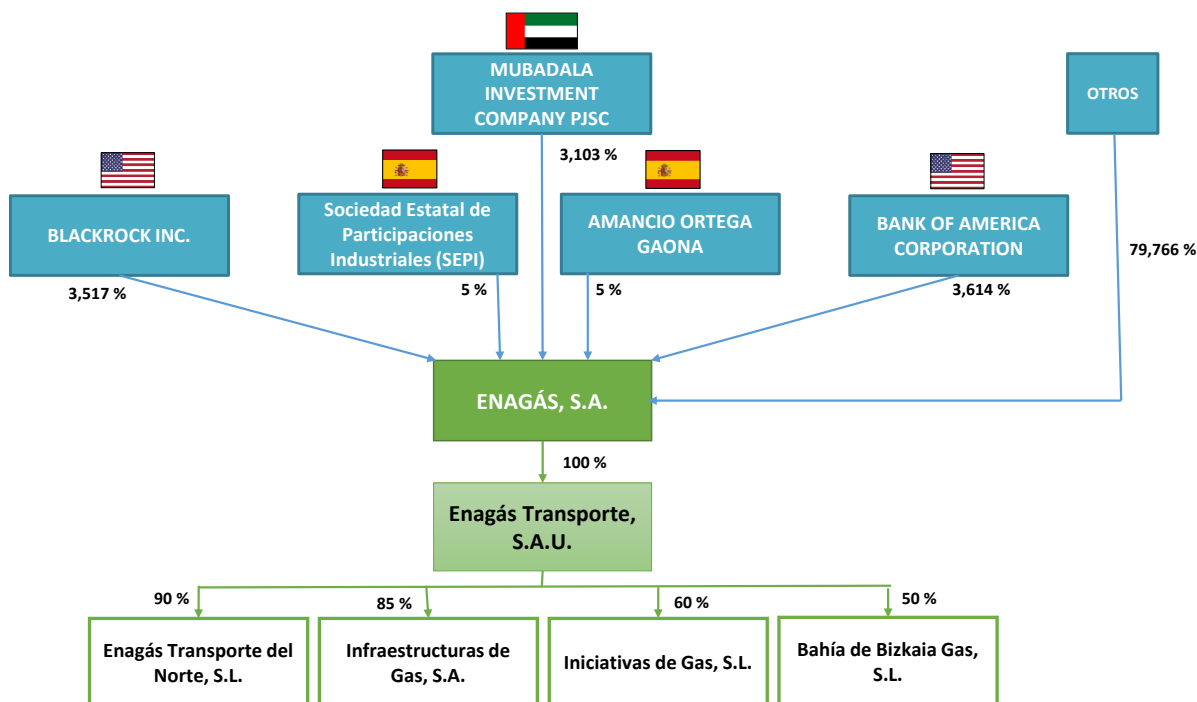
MUBADALA INVESTMENT COMPANY PJSC

OTROS

3,103 %

BLACKROCK INC.

Sociedad Estatal de Participaciones Industriales (SEPI)

AMANCIO ORTEGA GAONA

BANK OF AMERICA CORPORATION

79,766 %

3,517 %

5 %

5 %

3,614 %

ENAGÁS, S.A.

100 %

Enagás Transporte, S.A.U.

90 %

85 %

60 %

50 %

Enagás Transporte del Norte, S.L.

Infraestructuras de Gas, S.A.

Iniciativas de Gas, S.L.

Bahía de Bizkaia Gas, S.L.